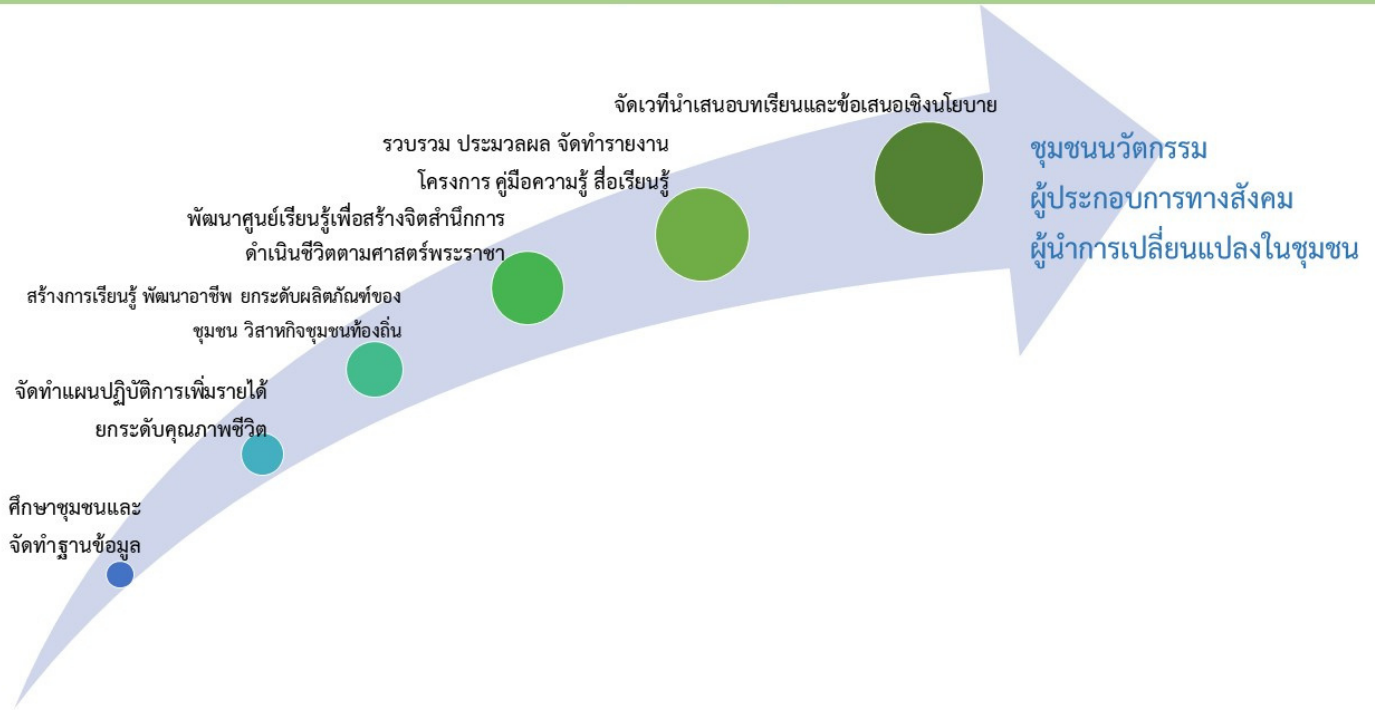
ศึกษาชุมชนและ
จัดทำฐานข้อมูล

จัดทำแผนปฏิบัติการเพิ่มรายได้
ยกระดับคุณภาพชีวิต

สร้างการเรียนรู้ พัฒนาอาชีพ ยกระดับผลิตภัณฑ์ของ
ชุมชน วิสาหกิจชุมชนท้องถิ่น

พัฒนาศูนย์เรียนรู้เพื่อสร้างจิตสำนึกการ
ดำเนินชีวิตตามศาสตร์พระราชา

รวบรวม ประมวลผล จัดทำรายงาน
โครงการ คู่มือความรู้ สื่อเรียนรู้

จัดเวทีนำเสนอบทเรียนและข้อเสนอเชิงนโยบาย

ชุมชนนวัตกรรม
ผู้ประกอบการทางสังคม
ผู้นำการเปลี่ยนแปลงในชุมชน